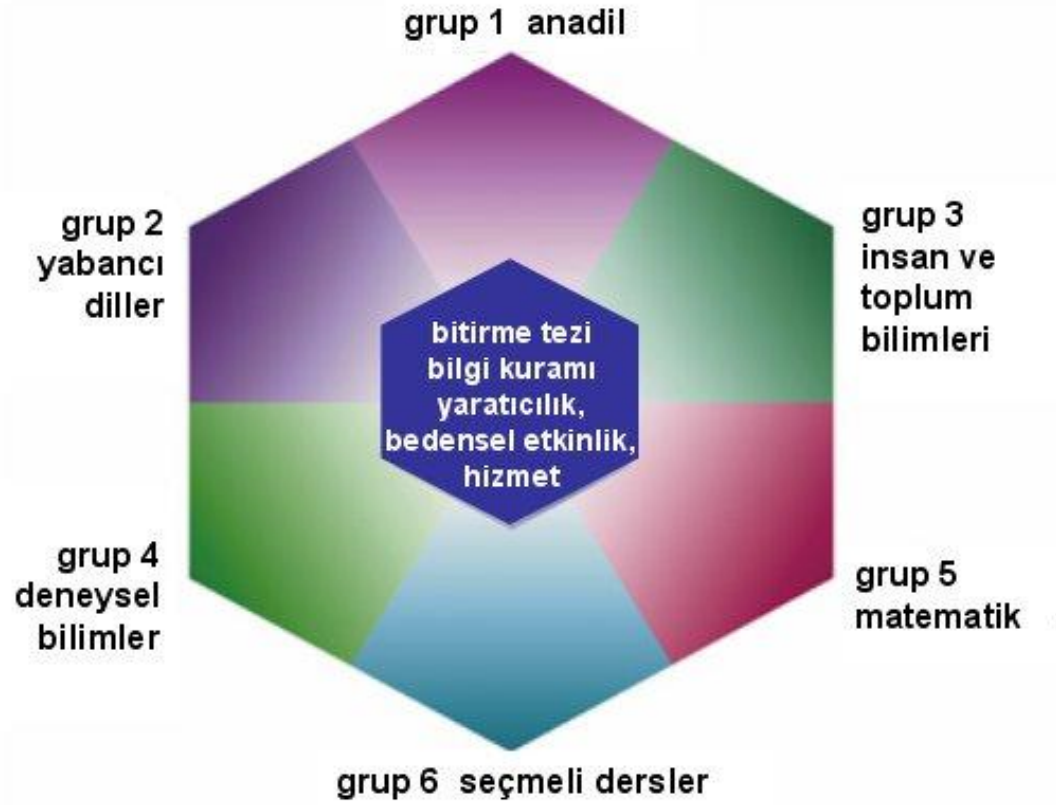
grup 1 anadil

grup 2
yabancı
diller

grup 3
insan ve
toplum
bilimleri

bitirme tezi
bilgi kuramı
yaratıcılık,
bedensel etkinlik,
hizmet

grup 4
deneysel
bilimler

grup 5
matematik

grup 6 seçmeli dersler